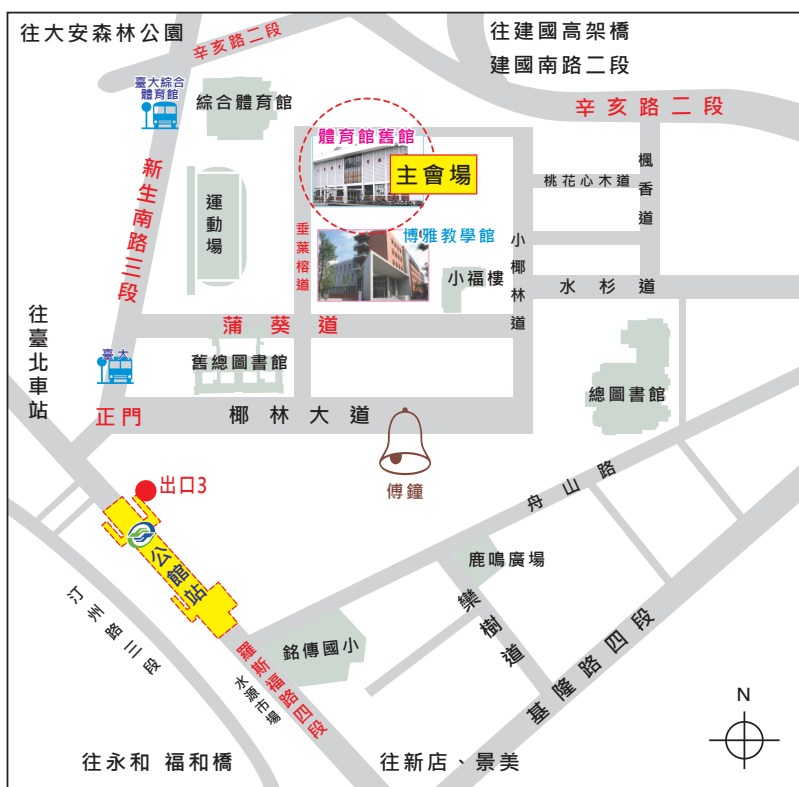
往大安森林公園

往建國高架橋
建國南路二段

辛亥路二段

臺大綜合體育館

綜合體育館

辛亥路二段

新生南路三段

體育館舊館

主會場

運動場

垂葉榕道

博雅教學館

桃花心木道

楓香道

小椰林道

小福樓

水杉道

往臺北車站

蒲葵道

臺大

舊總圖書館

總圖書館

正門

椰林大道

傅鐘

出口3

公館站

舟山路

鹿鳴廣場

欒樹道

汀州路三段

羅斯福路四段

水源市場

銘傳國小

基隆路四段

N

往永和 福和橋

往新店、景美